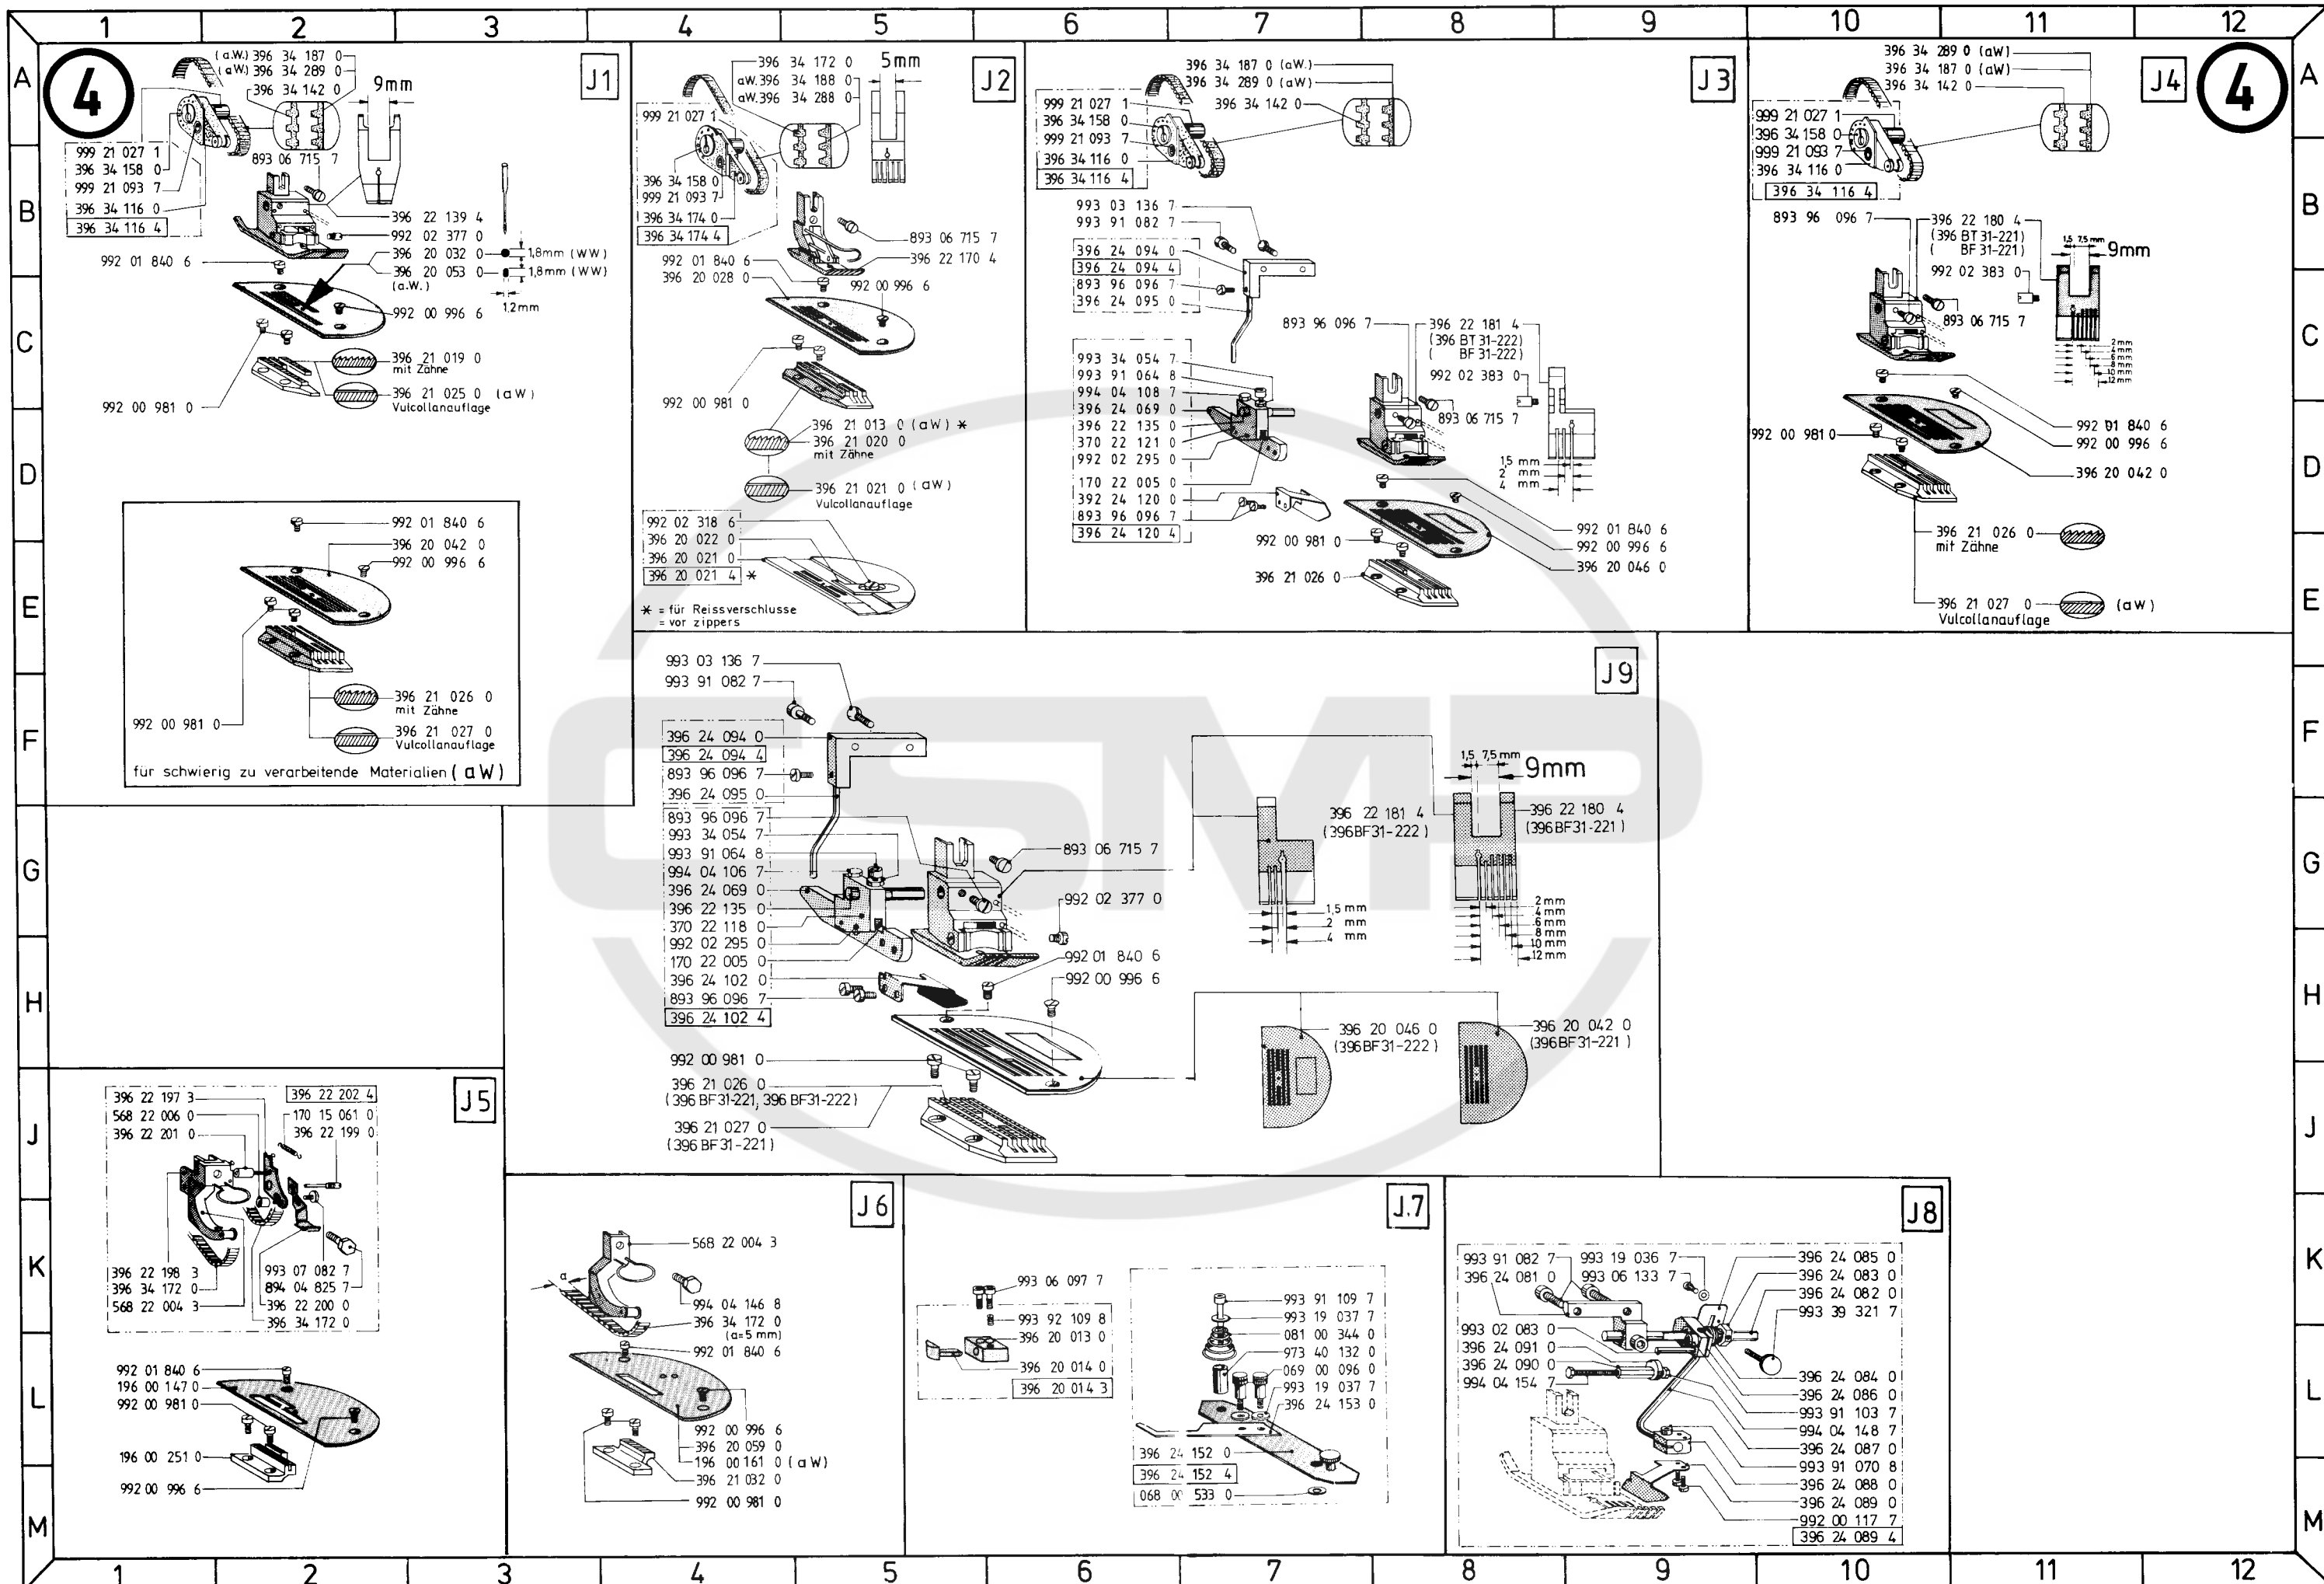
1 2 3 4 5 6 7 8 9 10 11 12

A B C D E F G H J K L M

4

J1

(a.W.) 396 34 187 0
(a.W.) 396 34 289 0
396 34 142 0
9mm
999 21 027 1
396 34 158 0
999 21 093 7
396 34 116 0
396 34 116 4
893 06 715 7
396 22 139 4
992 02 377 0
396 20 032 0
1,8mm (WW)
396 20 053 0
1,8mm (WW)
(a.W.)
1,2mm
992 01 840 6
992 00 996 6
396 21 019 0
mit Zähne
396 21 025 0 (aW)
Vulcollanauflage
992 00 981 0

992 01 840 6
396 20 042 0
992 00 996 6
396 21 026 0
mit Zähne
992 00 981 0
396 21 027 0
Vulcollanauflage
für schwierig zu verarbeitende Materialien (aW)

J2

396 34 172 0
aW.396 34 188 0
aW.396 34 288 0
5mm
999 21 027 1
396 34 158 0
999 21 093 7
396 34 174 0
396 34 174 4
893 06 715 7
396 22 170 4
992 01 840 6
396 20 028 0
992 00 996 6
992 00 981 0
396 21 013 0 (aW) *
396 21 020 0
mit Zähne
396 21 021 0 (aW)
Vulcollanauflage
992 02 318 6
396 20 022 0
396 20 021 0
396 20 021 4 *
* = für Reissverschlusse
= vor zippers

J3

396 34 187 0 (aW.)
396 34 289 0 (aW)
396 34 142 0
999 21 027 1
396 34 158 0
999 21 093 7
396 34 116 0
396 34 116 4
993 03 136 7
993 91 082 7
396 24 094 0
396 24 094 4
893 96 096 7
396 24 095 0
893 96 096 7
396 22 181 4
(396 BT 31-222)
( BF 31-222)
992 02 383 0
893 06 715 7
993 34 054 7
993 91 064 8
994 04 108 7
396 24 069 0
396 22 135 0
370 22 121 0
992 02 295 0
170 22 005 0
392 24 120 0
893 96 096 7
396 24 120 4
1,5 mm
2 mm
4 mm
992 00 981 0
992 01 840 6
992 00 996 6
396 20 046 0
396 21 026 0

J4

4

396 34 289 0 (aW)
396 34 187 0 (aW)
396 34 142 0
999 21 027 1
396 34 158 0
999 21 093 7
396 34 116 0
396 34 116 4
893 96 096 7
396 22 180 4
(396 BT 31-221)
( BF 31-221)
1,5 7,5 mm
9mm
992 02 383 0
893 06 715 7
2mm 4mm 6mm 8mm 10mm 12mm
992 01 840 6
992 00 996 6
992 00 981 0
396 20 042 0
396 21 026 0
mit Zähne
396 21 027 0
Vulcollanauflage
(aW)

J9

993 03 136 7
993 91 082 7
396 24 094 0
396 24 094 4
893 96 096 7
396 24 095 0
893 96 096 7
993 34 054 7
993 91 064 8
994 04 106 7
396 24 069 0
396 22 135 0
370 22 118 0
992 02 295 0
170 22 005 0
396 24 102 0
893 96 096 7
396 24 102 4
893 06 715 7
992 02 377 0
992 01 840 6
992 00 996 6
396 22 181 4
(396BF31-222)
1,5 7,5mm
9mm
396 22 180 4
(396BF31-221)
1,5 mm
2 mm
4 mm
2mm 4mm 6mm 8mm 10mm 12mm
992 00 981 0
396 21 026 0
(396 BF31-221, 396 BF31-222)
396 21 027 0
(396 BF31-221)
396 20 046 0
(396BF31-222)
396 20 042 0
(396BF31-221)

J5

396 22 197 3
568 22 006 0
396 22 201 0
396 22 202 4
170 15 061 0
396 22 199 0
396 22 198 3
396 34 172 0
568 22 004 3
993 07 082 7
894 04 825 7
396 22 200 0
396 34 172 0
992 01 840 6
196 00 147 0
992 00 981 0
196 00 251 0
992 00 996 6

J6

568 22 004 3
a
994 04 146 8
396 34 172 0
(a=5 mm)
992 01 840 6
992 00 996 6
396 20 059 0
196 00 161 0 (aW)
396 21 032 0
992 00 981 0

J.7

993 06 097 7
993 92 109 8
396 20 013 0
396 20 014 0
396 20 014 3
993 91 109 7
993 19 037 7
081 00 344 0
973 40 132 0
069 00 096 0
993 19 037 7
396 24 153 0
396 24 152 0
396 24 152 4
068 00 533 0

J8

993 91 082 7
396 24 081 0
993 19 036 7
993 06 133 7
396 24 085 0
396 24 083 0
396 24 082 0
993 39 321 7
993 02 083 0
396 24 091 0
396 24 090 0
994 04 154 7
396 24 084 0
396 24 086 0
993 91 103 7
994 04 148 7
396 24 087 0
993 91 070 8
396 24 088 0
396 24 089 0
992 00 117 7
396 24 089 4